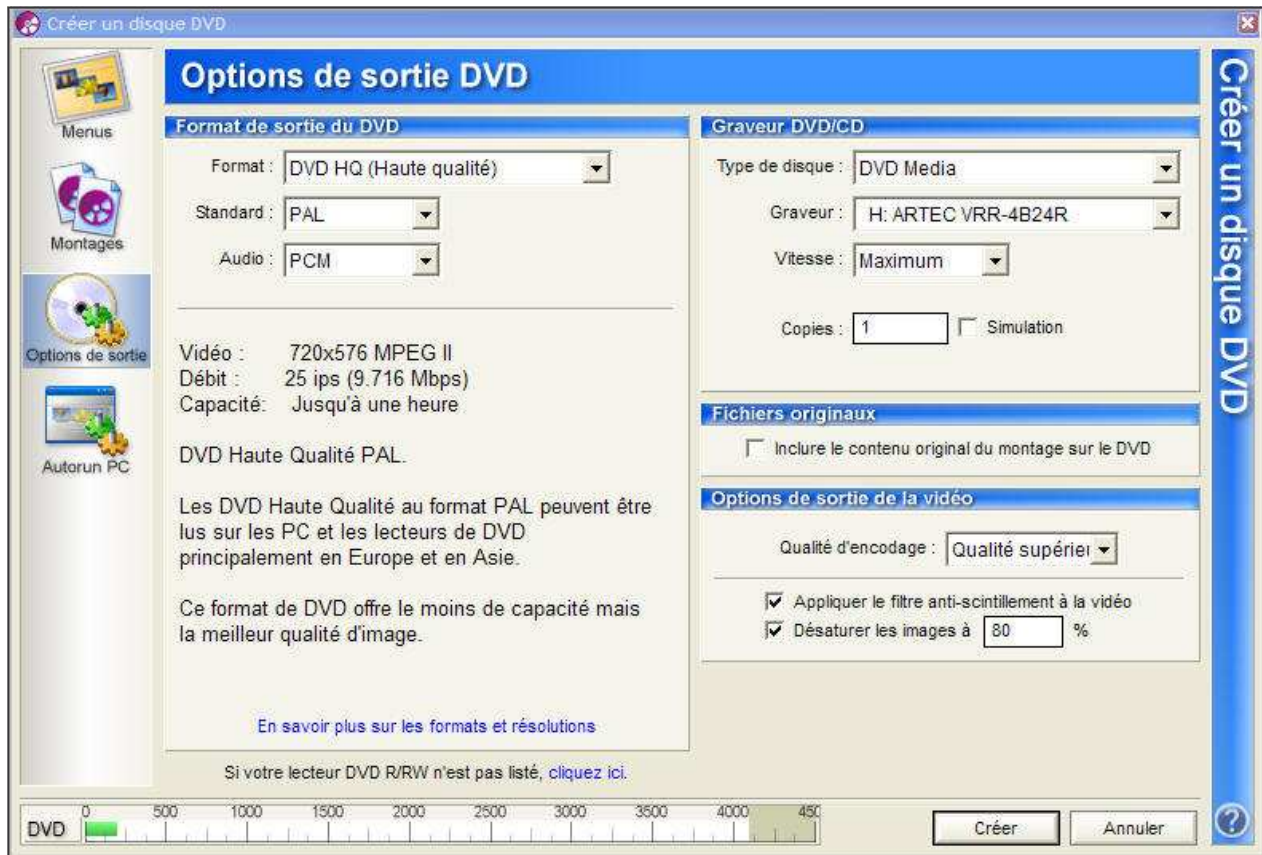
Créer un disque DVD

Menus

Montages

Options de sortie

Autorun PC

Options de sortie DVD

Format de sortie du DVD

Format : DVD HQ (Haute qualité)

Standard : PAL

Audio : PCM

Vidéo : 720x576 MPEG II
Débit : 25 ips (9.716 Mbps)
Capacité: Jusqu'à une heure

DVD Haute Qualité PAL.

Les DVD Haute Qualité au format PAL peuvent être lus sur les PC et les lecteurs de DVD principalement en Europe et en Asie.

Ce format de DVD offre le moins de capacité mais la meilleur qualité d'image.

En savoir plus sur les formats et résolutions

Si votre lecteur DVD R/RW n'est pas listé, cliquez ici.

Graveur DVD/CD

Type de disque : DVD Media

Graveur : H: ARTEC VRR-4B24R

Vitesse : Maximum

Copies : 1 Simulation

Fichiers originaux

Inclure le contenu original du montage sur le DVD

Options de sortie de la vidéo

Qualité d'encodage : Qualité supérieu

Appliquer le filtre anti-scintillement à la vidéo

Désaturer les images à 80 %

Créer un disque DVD

DVD 0 500 1000 1500 2000 2500 3000 3500 4000 450

Créer

Annuler